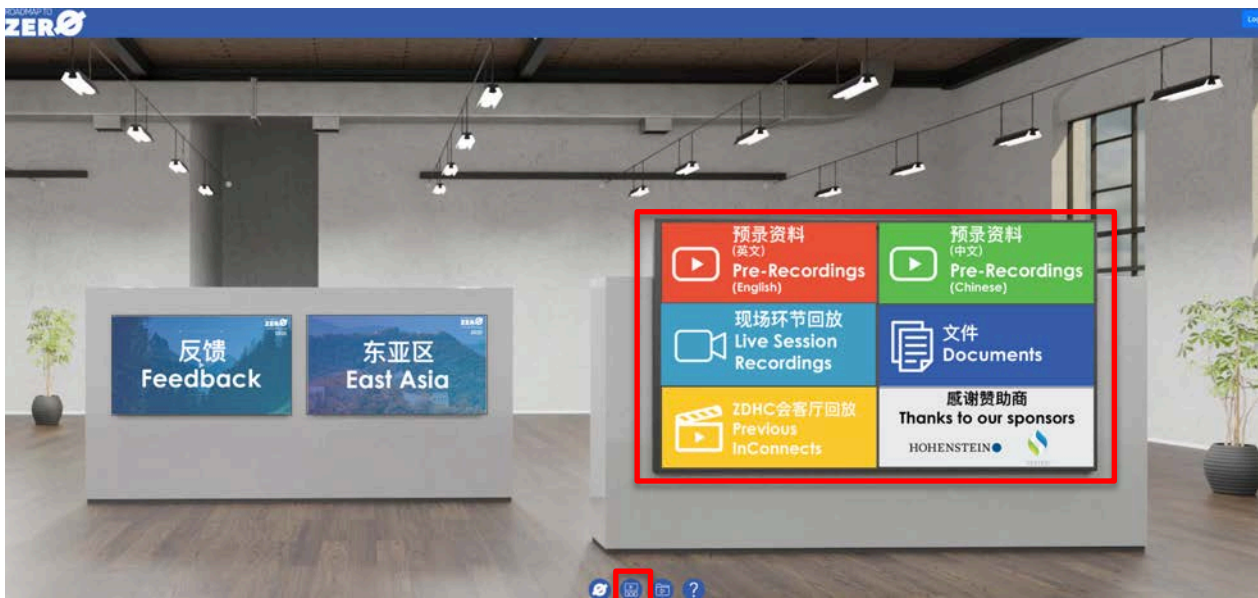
ROADMAP TO
ZERØ

反馈
Feedback

东亚区
East Asia

预录资料
(英文)
Pre-Recordings
(English)

预录资料
(中文)
Pre-Recordings
(Chinese)

现场环节回放
Live Session Recordings

文件
Documents

ZDHC会客厅回放
Previous InConnects

感谢赞助商
Thanks to our sponsors
HOHENSTEIN

?